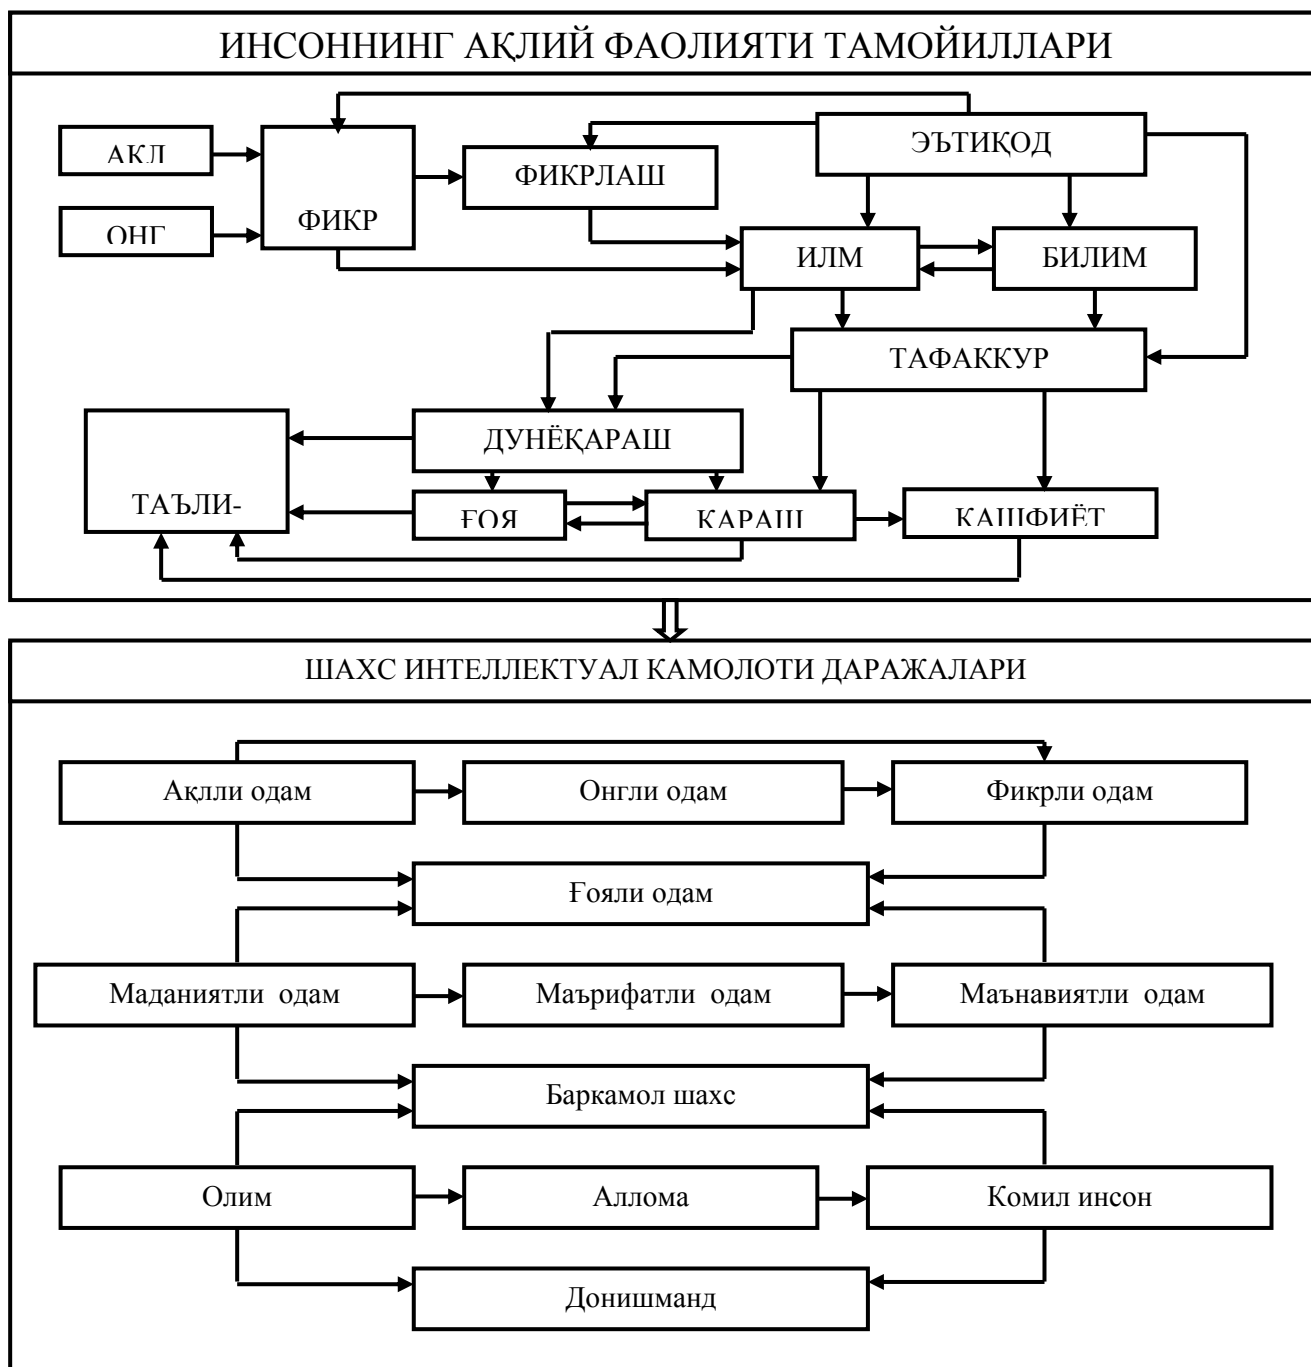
ИНСОННИНГ АҚЛИЙ ФАОЛИЯТИ ТАМОЙИЛЛАРИ

АКЛ

ОНГ

ФИКР

ФИКРЛАШ

ЭЪТИҚОД

ИЛМ

БИЛИМ

ТАФАККУР

ДУНЁҚАРАШ

ТАЪЛИ-

ҒОЯ

ҚАРАШ

КАШФИЁТ

ШАХС ИНТЕЛЛЕКТУАЛ КАМОЛОТИ ДАРАЖАЛАРИ

Ақлли одам

Онгли одам

Фикрли одам

Ғояли одам

Маданиятли одам

Маърифатли одам

Маънавиятли одам

Баркамол шахс

Олим

Аллома

Комил инсон

Донишманд